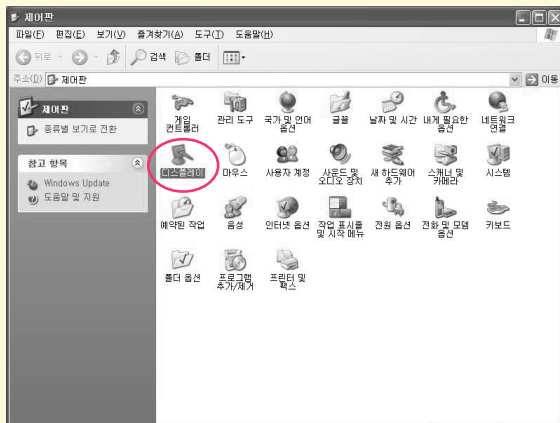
제어판

파일(F) 편집(E) 보기(V) 즐겨찾기(A) 도구(T) 도움말(H)

뒤로 · 검색 폴더

주소(D) 제어판 이동

제어판

종류별 보기로 전환

참고 항목

Windows Update

도움말 및 지원

게임 컨트롤러

관리 도구

국가 및 언어 옵션

글꼴

날짜 및 시간

내게 필요한 옵션

네트워크 연결

디스플레이

마우스

사용자 계정

사운드 및 오디오 장치

새 하드웨어 추가

스캐너 및 카메라

시스템

예약된 작업

음성

인터넷 옵션

작업 표시줄 및 시작 메뉴

전원 옵션

전화 및 모뎀 옵션

키보드

폴더 옵션

프로그램 추가/제거

프린터 및 팩스